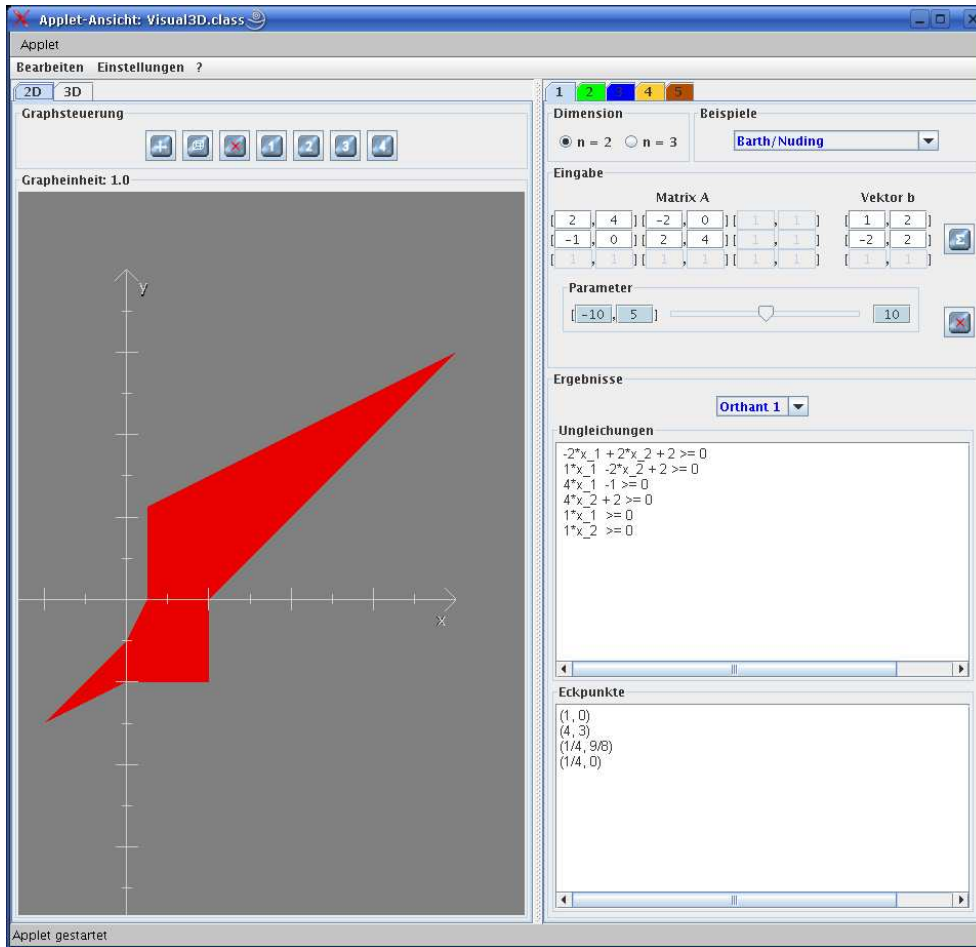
Applet-Ansicht: Visual3D.class

Applet

Bearbeiten Einstellungen ?

2D 3D

Graphsteuerung

Grapheinheit: 1.0

y

x

1 2 3 4 5

Dimension

n = 2 n = 3

Beispiele

Barth/Nuding

Eingabe

Matrix A

Vektor b

[ 2 , 4 ] [ -2 , 0 ] [ 1 , 1 ]   [ 1 , 2 ]
[ -1 , 0 ] [ 2 , 4 ] [ 1 , 1 ]   [ -2 , 2 ]
[ 1 , 1 ] [ 1 , 1 ] [ 1 , 1 ]   [ 1 , 1 ]

Parameter

[ -10 , 5 ]   10

Ergebnisse

Orthant 1

Ungleichungen

-2*x_1 + 2*x_2 + 2 >= 0
1*x_1 -2*x_2 + 2 >= 0
4*x_1 -1 >= 0
4*x_2 + 2 >= 0
1*x_1 >= 0
1*x_2 >= 0

Eckpunkte

(1, 0)
(4, 3)
(1/4, 9/8)
(1/4, 0)

Applet gestartet